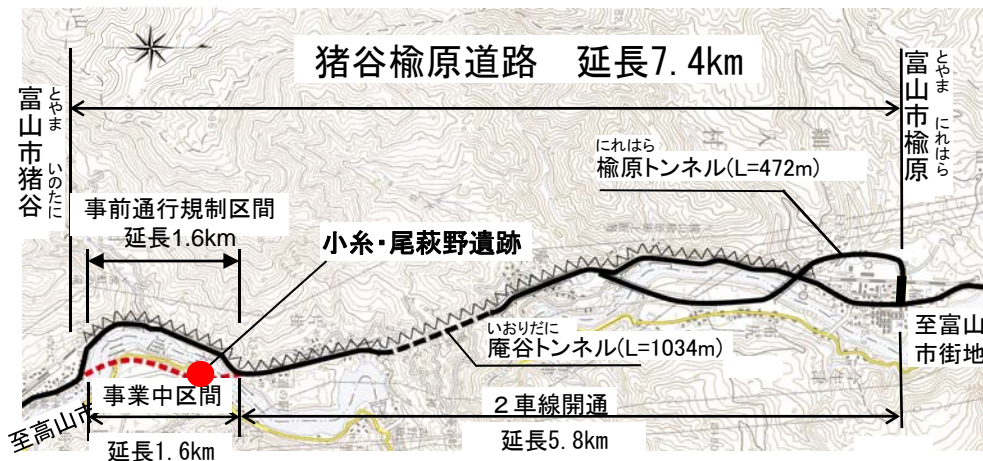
猪谷楡原道路　延長7.4km

とやま
富山市猪谷
いのたに

とやま　にれはら
富山市楡原

にれはら
楡原トンネル(L=472m)

事前通行規制区間
延長1.6km

小糸・尾萩野遺跡

いおりだに
庵谷トンネル(L=1034m)

至富山市街地

事業中区間

２車線開通

至高山市

延長1.6km

延長5.8km